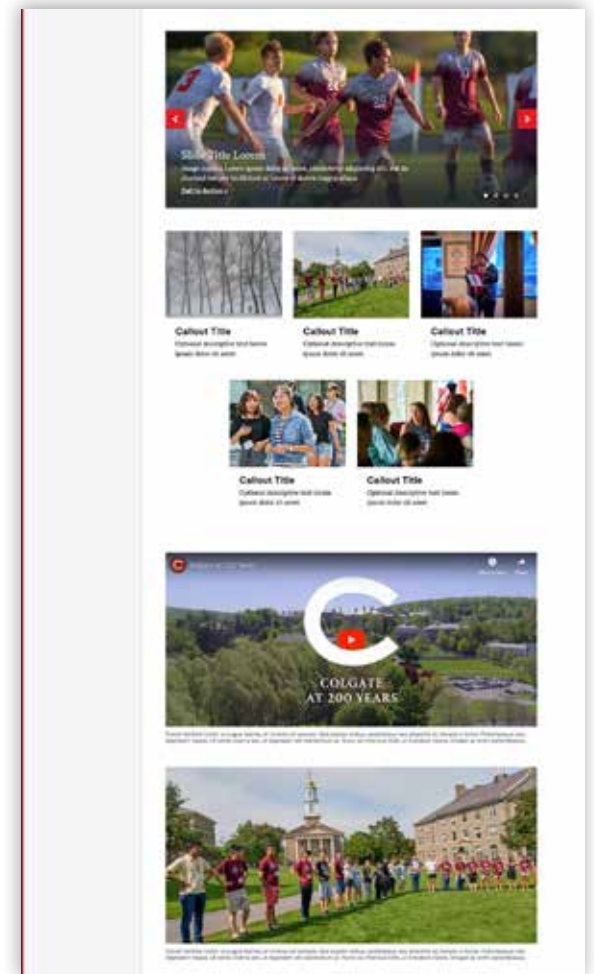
Slide Title Lorem

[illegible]

Call to Action

Callout Title

Optional descriptive text lorem ipsum dolor sit amet

Callout Title

Optional descriptive text lorem ipsum dolor sit amet

Callout Title

Optional descriptive text lorem ipsum dolor sit amet

Callout Title

Optional descriptive text lorem ipsum dolor sit amet

Callout Title

Optional descriptive text lorem ipsum dolor sit amet

Colgate at 200 Years

COLGATE AT 200 YEARS

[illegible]

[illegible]